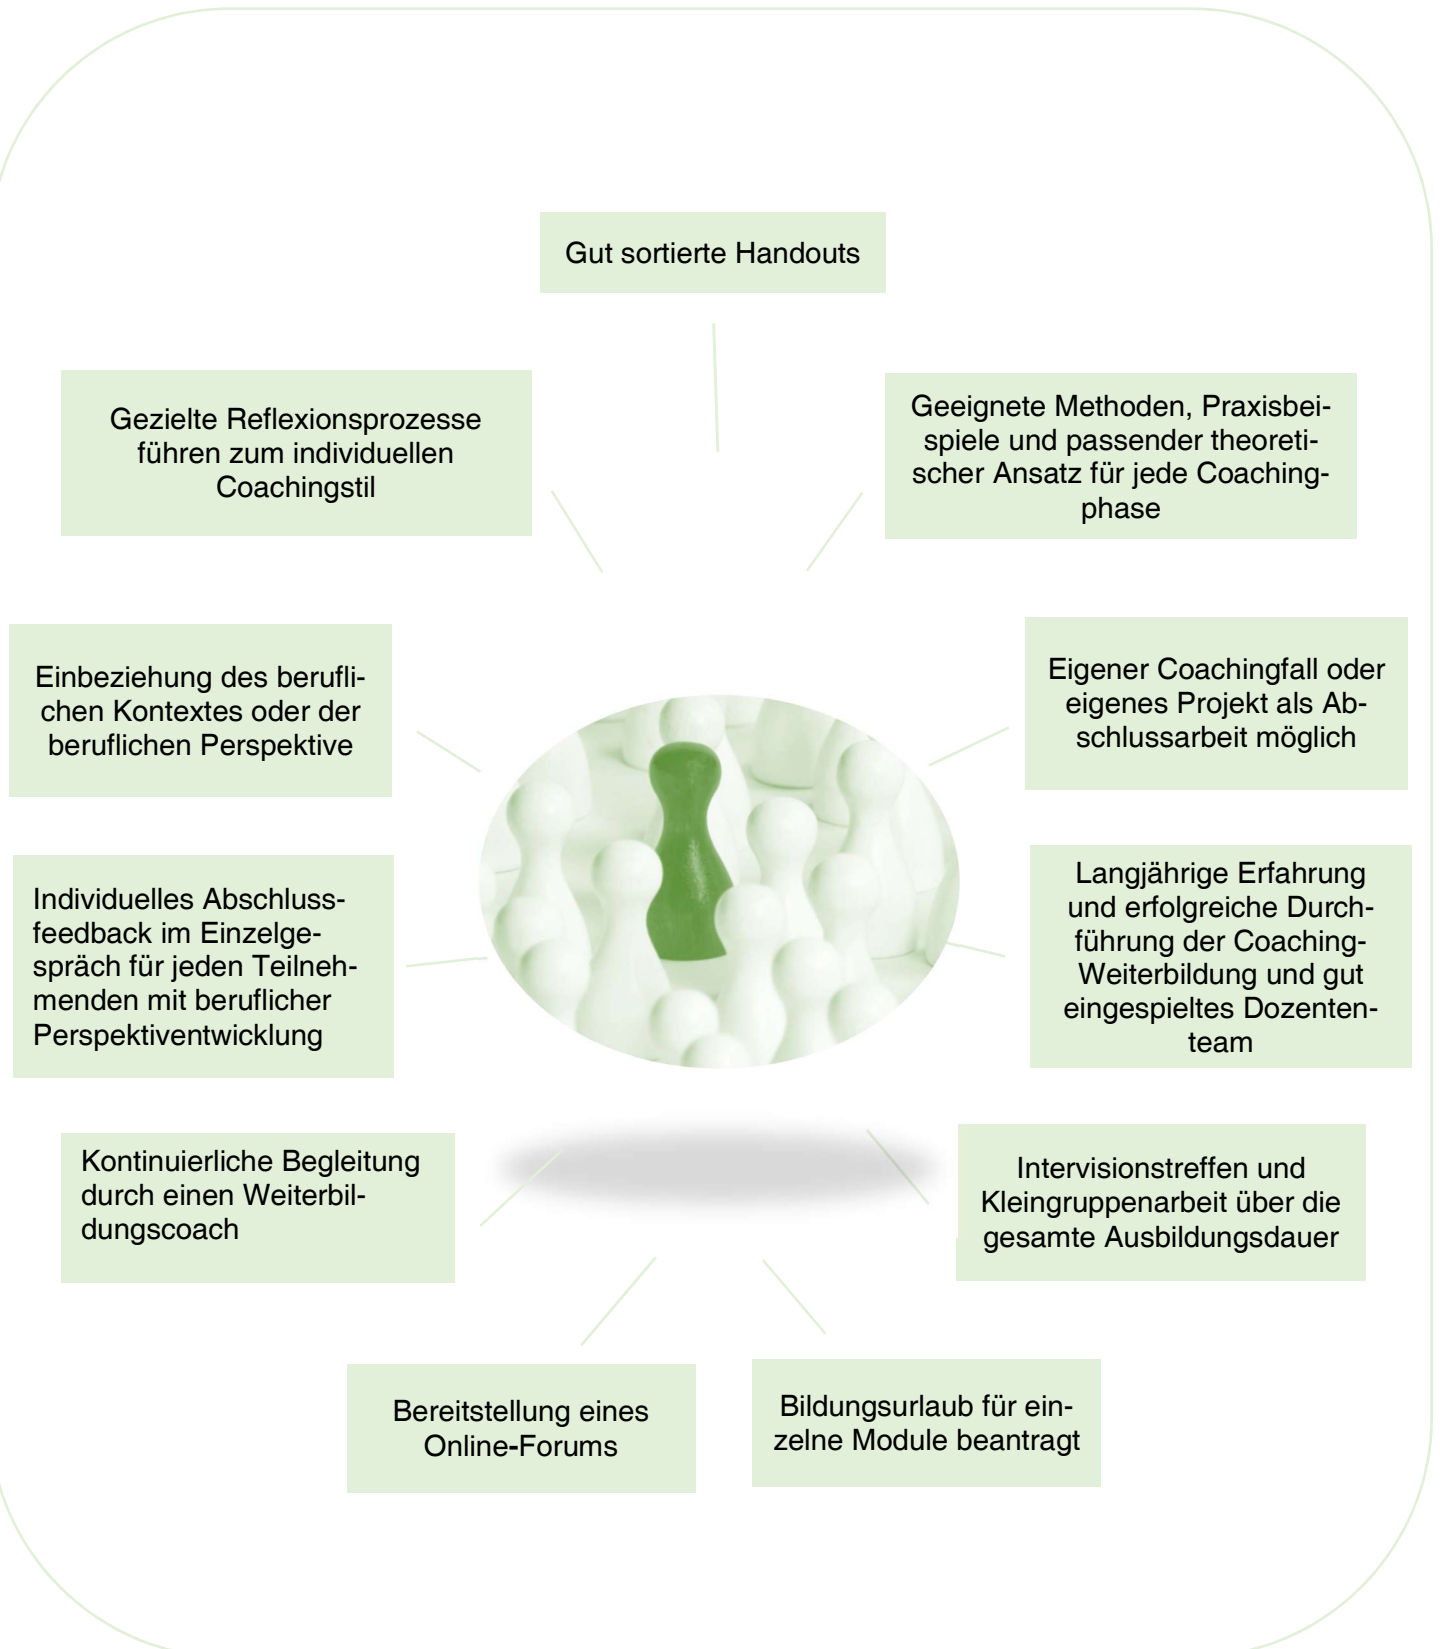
Gut sortierte Handouts

Gezielte Reflexionsprozesse führen zum individuellen Coachingstil

Geeignete Methoden, Praxisbeispiele und passender theoretischer Ansatz für jede Coachingphase

Einbeziehung des beruflichen Kontextes oder der beruflichen Perspektive

Eigener Coachingfall oder eigenes Projekt als Abschlussarbeit möglich

Individuelles Abschlussfeedback im Einzelgespräch für jeden Teilnehmenden mit beruflicher Perspektiventwicklung

Langjährige Erfahrung und erfolgreiche Durchführung der Coaching-Weiterbildung und gut eingespieltes Dozententeam

Kontinuierliche Begleitung durch einen Weiterbildungscoach

Intervisionstreffen und Kleingruppenarbeit über die gesamte Ausbildungsdauer

Bereitstellung eines Online-Forums

Bildungsurlaub für einzelne Module beantragt